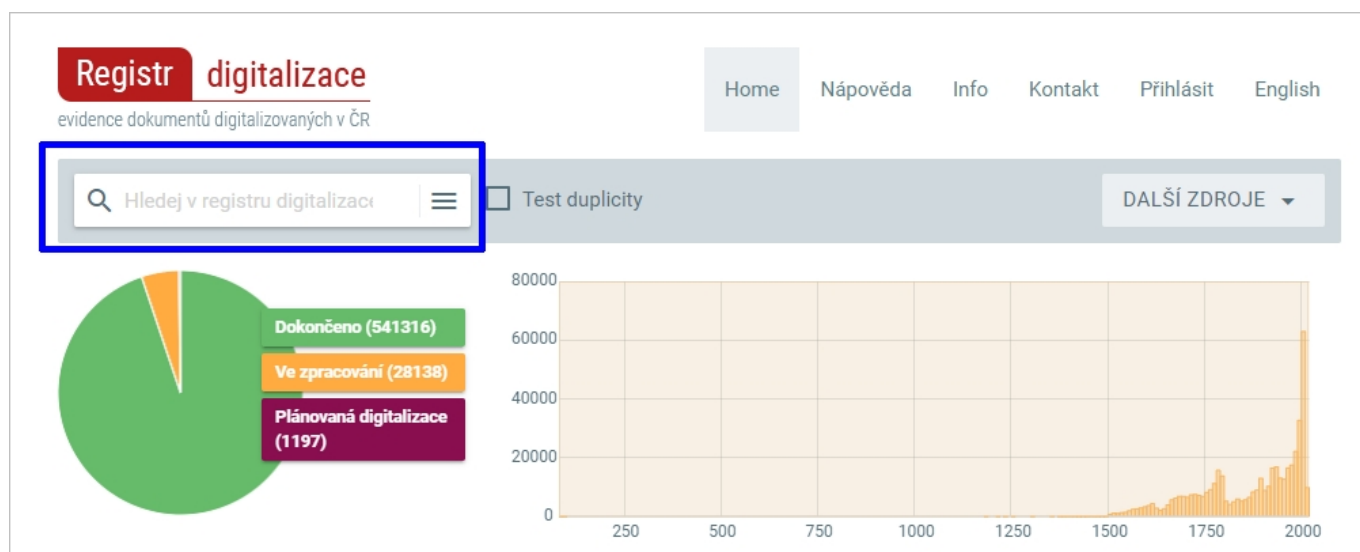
Registr digitalizace
evidence dokumentů digitalizovaných v ČR

Home Nápověda Info Kontakt Přihlásit English

Hledej v registru digitalizace

Test duplicity

DALŠÍ ZDROJE

Dokončeno (541316)
Ve zpracování (28138)
Plánovaná digitalizace (1197)

80000
60000
40000
20000
0
250 500 750 1000 1250 1500 1750 2000